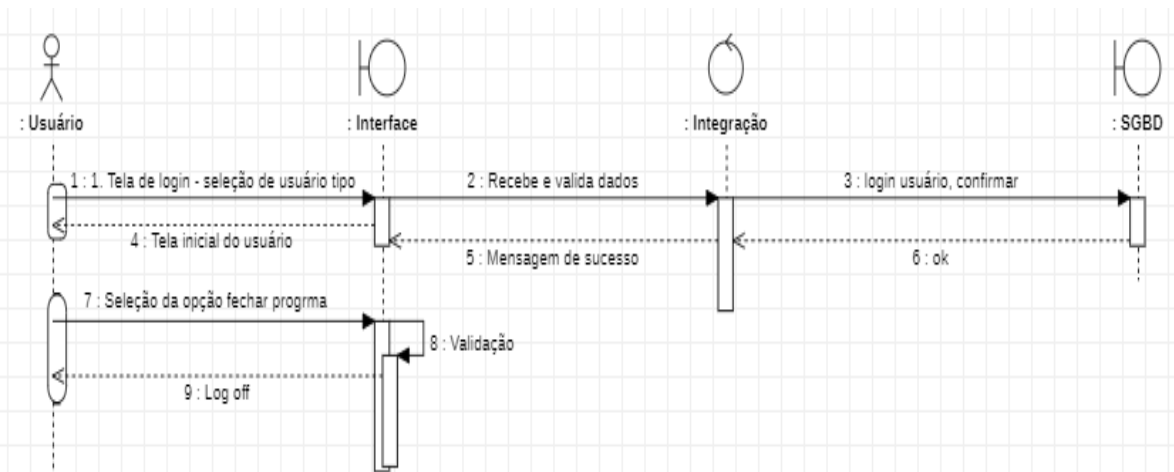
: Usuário

: Interface

: Integração

: SGBD

1 : 1. Tela de login - seleção de usuário tipo

2 : Recebe e valida dados

3 : login usuário, confirmar

4 : Tela inicial do usuário

5 : Mensagem de sucesso

6 : ok

7 : Seleção da opção fechar progrma

8 : Validação

9 : Log off